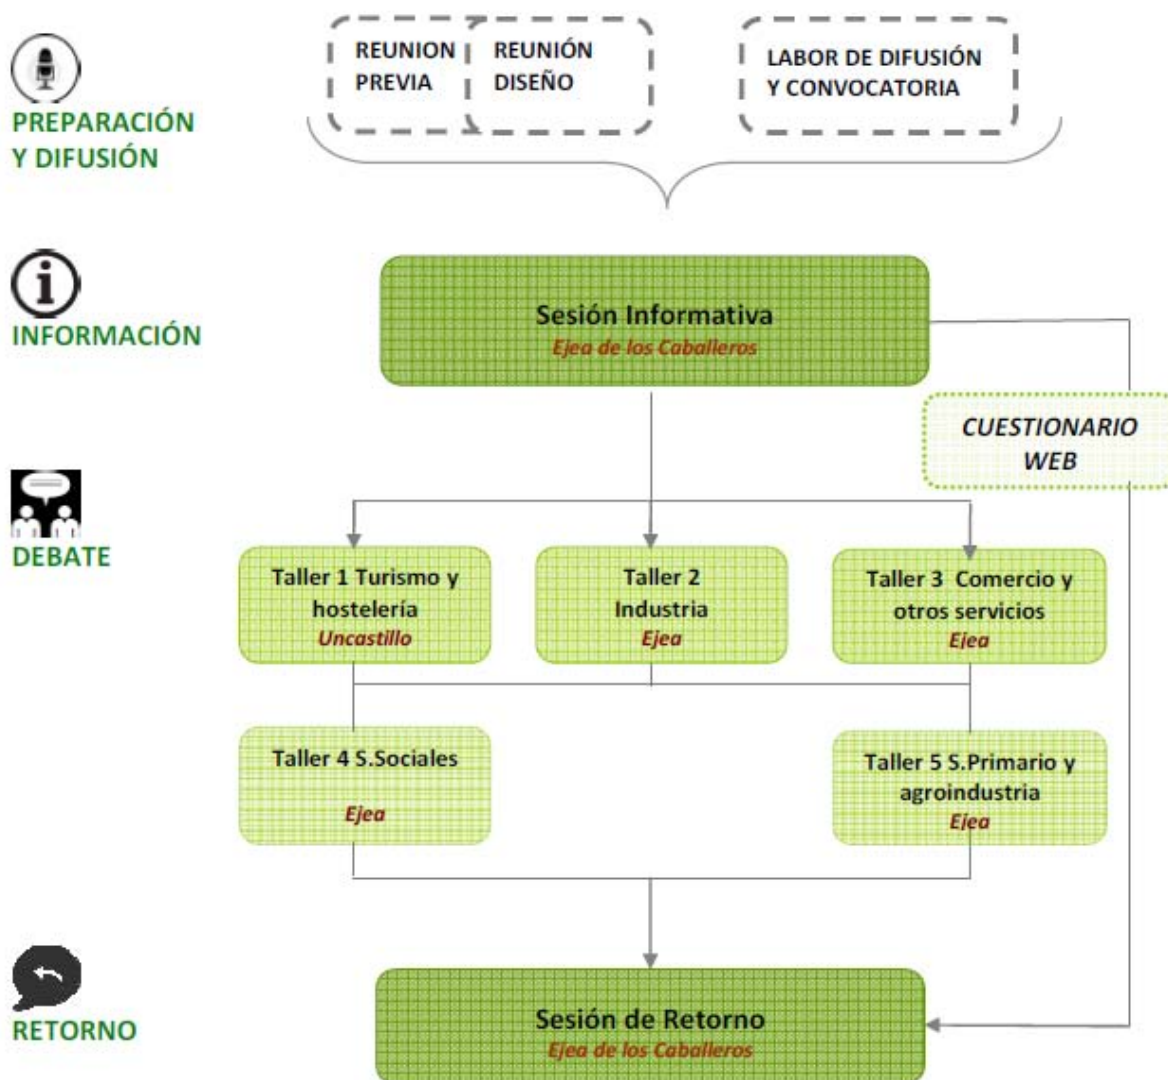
PREPARACIÓN Y DIFUSIÓN

REUNION PREVIA

REUNIÓN DISEÑO

LABOR DE DIFUSIÓN Y CONVOCATORIA

INFORMACIÓN

Sesión Informativa
Ejea de los Caballeros

CUESTIONARIO WEB

DEBATE

Taller 1 Turismo y hostelería
Uncastillo

Taller 2 Industria
Ejea

Taller 3 Comercio y otros servicios
Ejea

Taller 4 S.Sociales
Ejea

Taller 5 S.Primario y agroindustria
Ejea

RETORNO

Sesión de Retorno
Ejea de los Caballeros